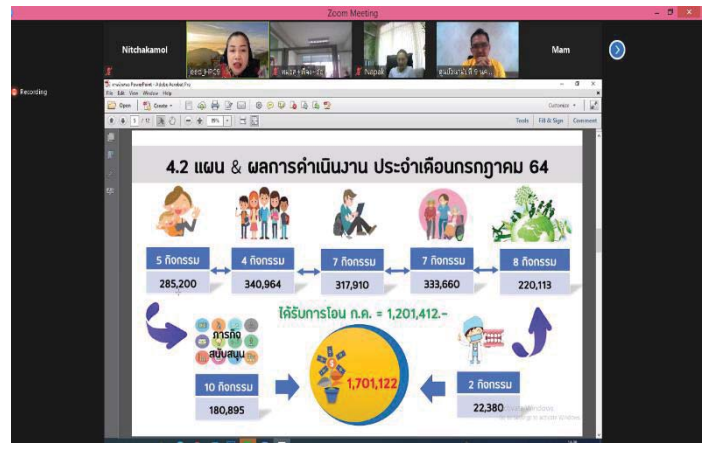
Zoom Meeting

Nitchakamol

Mam

Recording

Open | Create

Tools | Fill & Sign | Comment

4.2 แผน & ผลการดำเนินงาน ประจำเดือนกรกฎาคม 64

5 กิจกรรม
285,200

4 กิจกรรม
340,964

7 กิจกรรม
317,910

7 กิจกรรม
333,660

8 กิจกรรม
220,113

ได้รับการโอน ก.ค. = 1,201,412.-

ภารกิจ สนับสนุน

10 กิจกรรม
180,895

1,701,122

2 กิจกรรม
22,380

Activate Windows